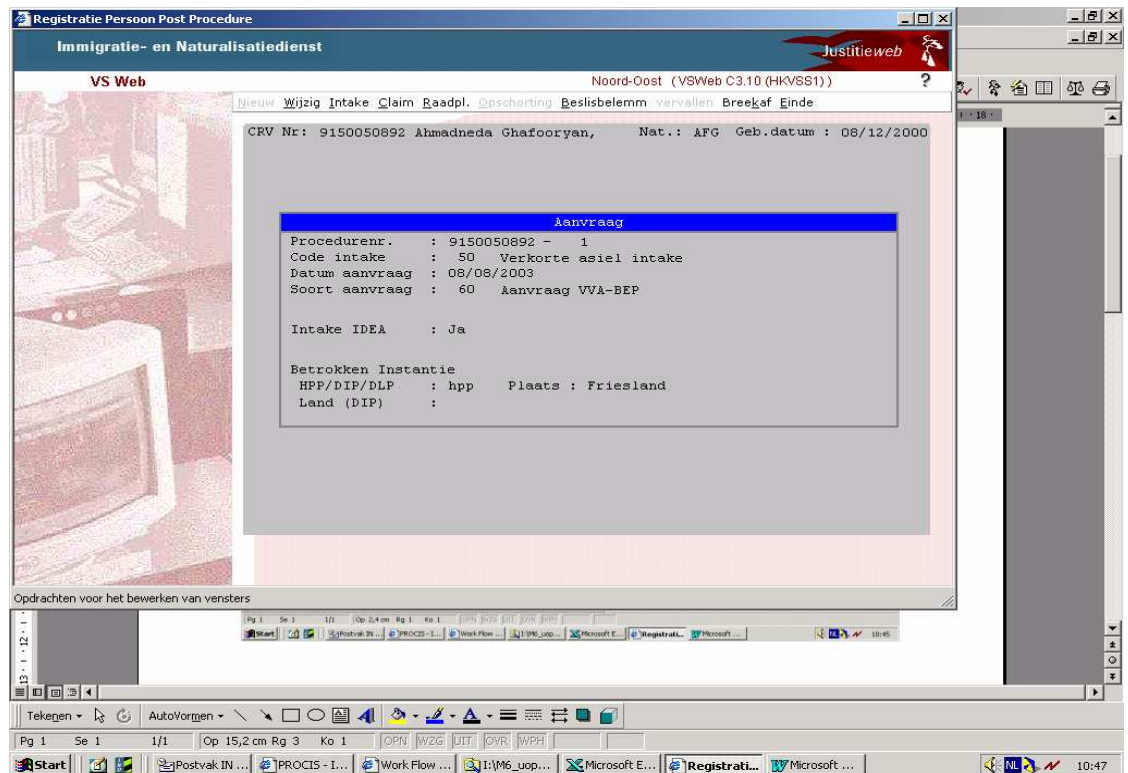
Registratie Persoon Post Procedure

Immigratie- en Naturalisatiedienst

Justitieweb

VS Web

Noord-Oost (VSWeb C3.10 (HKVSS1))

?

Nieuw Wijzig Intake Claim Raadpl. Opschorting Beslisbelemm vervallen Breekaf Einde

CRV Nr: 9150050892 Ahmadneda Ghafooryan, Nat.: AFG Geb.datum : 08/12/2000

Aanvraag

Procedurenr. : 9150050892 - 1
Code intake : 50 Verkorte asiel intake
Datum aanvraag : 08/08/2003
Soort aanvraag : 60 Aanvraag VVA-BEP

Intake IDEA : Ja

Betrokken Instantie
HPP/DIP/DLP : hpp Plaats : Friesland
Land (DIP) :

Opdrachten voor het bewerken van vensters

Pg 1 Se 1 1/1 Op 2,4 cm Rg 1 Ko 1 OPN WZG UIT OVR WPH

Start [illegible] Postvak IN ... PROCIS - I... Work Flow ... I:\M6_uop... Microsoft E... Registrati... Microsoft ... 10:45

Tekenen AutoVormen

Pg 1 Se 1 1/1 Op 15,2 cm Rg 3 Ko 1 OPN WZG UIT OVR WPH

Start Postvak IN ... PROCIS - I... Work Flow ... I:\M6_uop... Microsoft E... Registrati... Microsoft ... NL 10:47